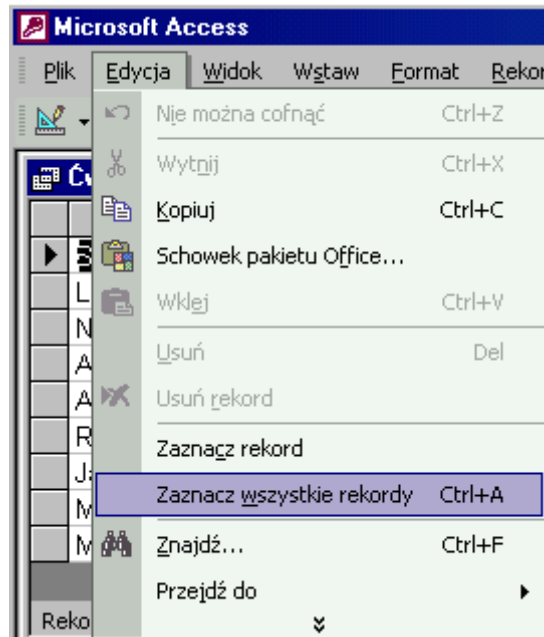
Microsoft Access

Plik Edycja Widok Wstaw Format Rekor

Ćw

L
N
A
A
R
Ja
M
M

Reko

Nie można cofnąć Ctrl+Z
Wytnij Ctrl+X
Kopiuj Ctrl+C
Schowek pakietu Office...
Wklej Ctrl+V
Usuń Del
Usuń rekord
Zaznacz rekord
Zaznacz wszystkie rekordy Ctrl+A
Znajdź... Ctrl+F
Przejdź do